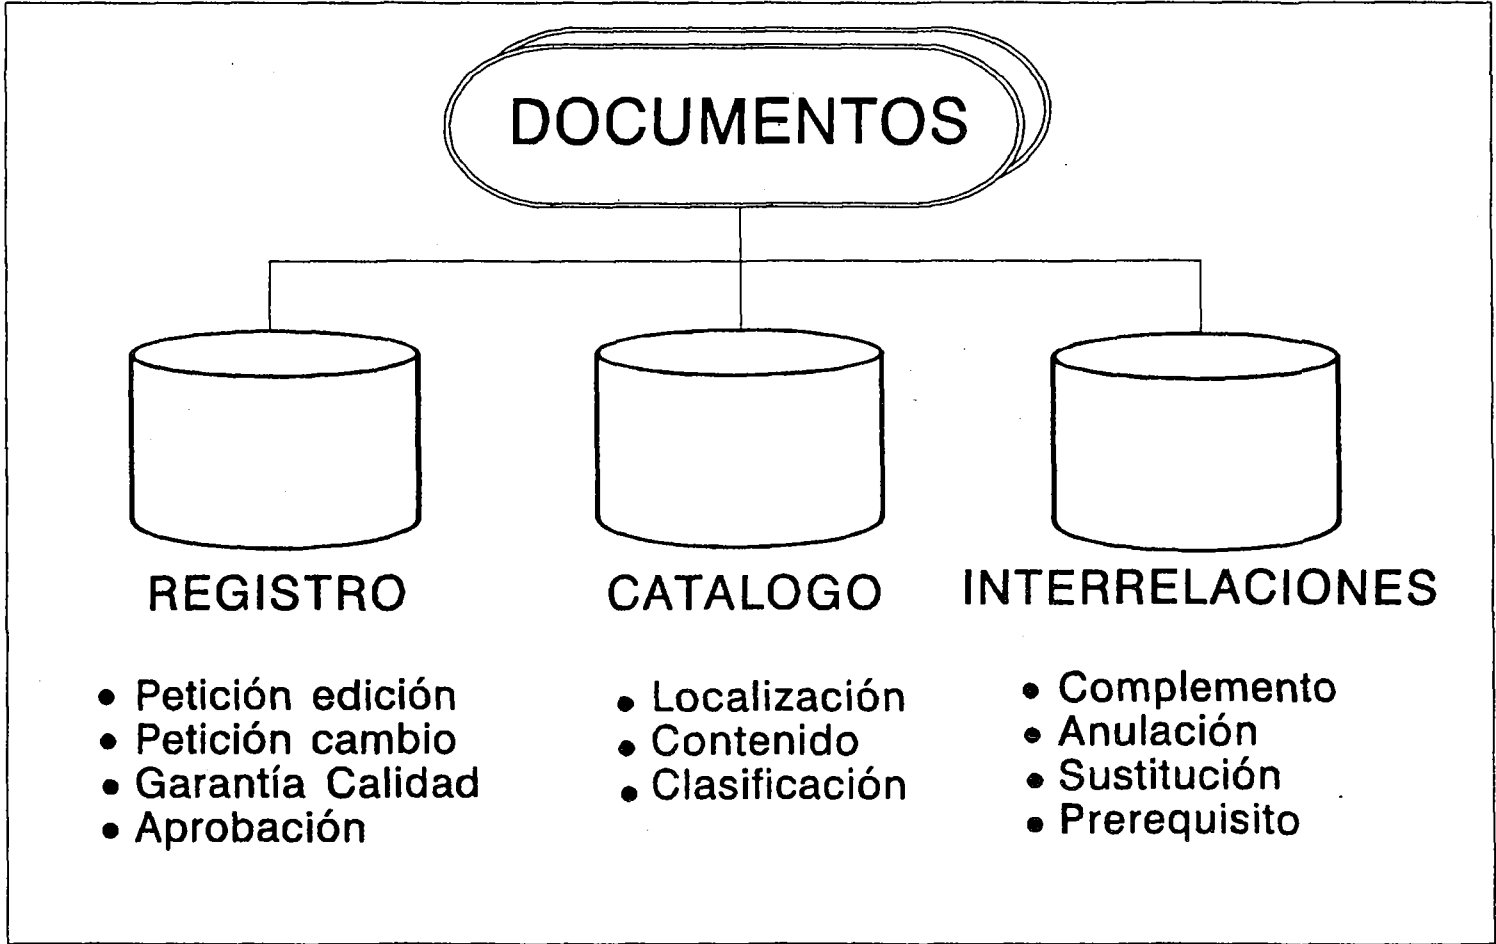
DOCUMENTOS

REGISTRO

• Petición edición
• Petición cambio
• Garantía Calidad
• Aprobación

CATALOGO

• Localización
• Contenido
• Clasificación

INTERRELACIONES

• Complemento
• Anulación
• Sustitución
• Prerequisito